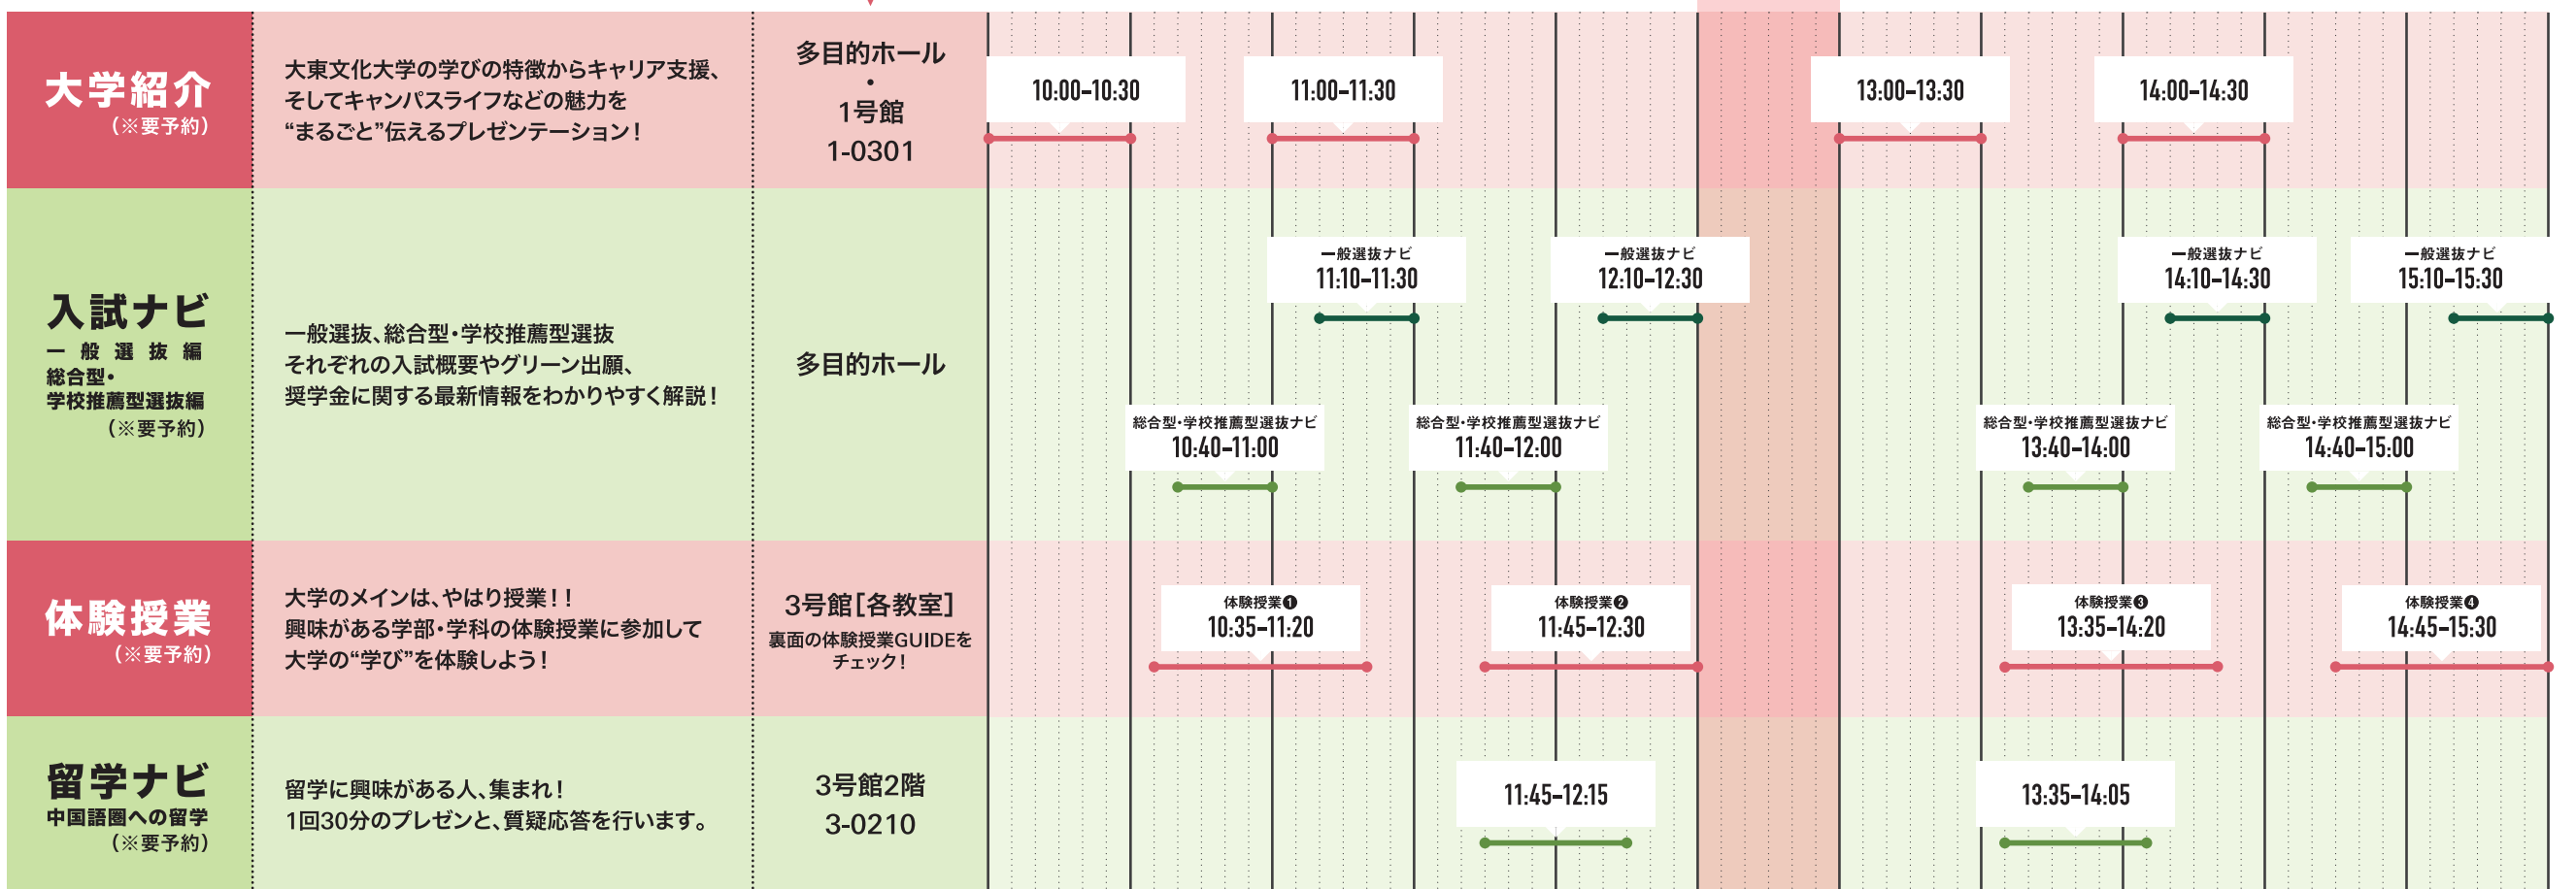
大学紹介
（※要予約）

大東文化大学の学びの特徴からキャリア支援、そしてキャンパスライフなどの魅力を“まるごと”伝えるプレゼンテーション！

多目的ホール
・
1号館
1-0301

10:00-10:30
11:00-11:30
13:00-13:30
14:00-14:30

入試ナビ
一般選抜編
総合型・学校推薦型選抜編
（※要予約）

一般選抜、総合型・学校推薦型選抜
それぞれの入試概要やグリーン出願、奨学金に関する最新情報をわかりやすく解説！

多目的ホール

一般選抜ナビ
11:10-11:30
一般選抜ナビ
12:10-12:30
一般選抜ナビ
14:10-14:30
一般選抜ナビ
15:10-15:30

総合型・学校推薦型選抜ナビ
10:40-11:00
総合型・学校推薦型選抜ナビ
11:40-12:00
総合型・学校推薦型選抜ナビ
13:40-14:00
総合型・学校推薦型選抜ナビ
14:40-15:00

体験授業
（※要予約）

大学のメインは、やはり授業！！
興味がある学部・学科の体験授業に参加して大学の“学び”を体験しよう！

3号館［各教室］
裏面の体験授業GUIDEをチェック！

体験授業❶
10:35-11:20
体験授業❷
11:45-12:30
体験授業❸
13:35-14:20
体験授業❹
14:45-15:30

留学ナビ
中国語圏への留学
（※要予約）

留学に興味がある人、集まれ！
1回30分のプレゼンと、質疑応答を行います。

3号館2階
3-0210

11:45-12:15
13:35-14:05